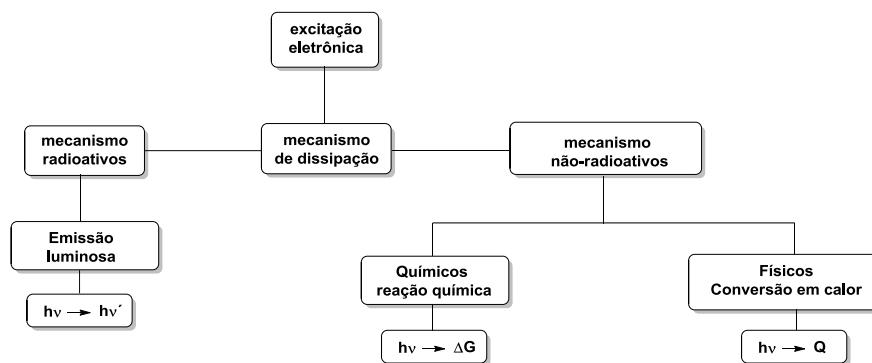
excitação eletrônica

mecanismo radioativos

mecanismo de dissipação

mecanismo não-radioativos

Emissão luminosa

$h\nu \rightarrow h\nu'$

Químicos reação química

$h\nu \rightarrow \Delta G$

Físicos Conversão em calor

$h\nu \rightarrow Q$